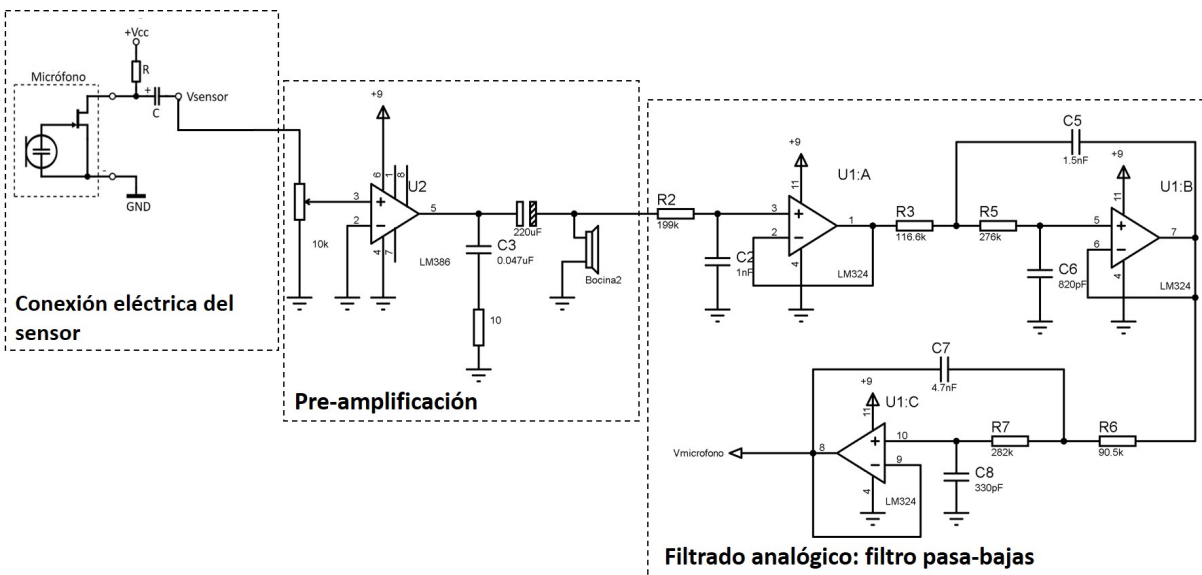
+Vcc
R
Micrófono
+
C
Vsensor
GND
Conexión eléctrica del sensor

+9
6
1
8
U2
3
+
2
−
5
4
7
10k
LM386
C3
0.047uF
220uF
10
Bocina2
Pre-amplificación

R2
199k
+9
11
U1:A
3
+
2
−
1
4
C2
1nF
LM324
R3
116.6k
C5
1.5nF
R5
276k
+9
11
U1:B
5
+
6
−
7
4
C6
820pF
LM324
C7
4.7nF
+9
11
U1:C
10
+
9
−
8
4
LM324
Vmicrofono
R7
282k
R6
90.5k
C8
330pF
Filtrado analógico: filtro pasa-bajas